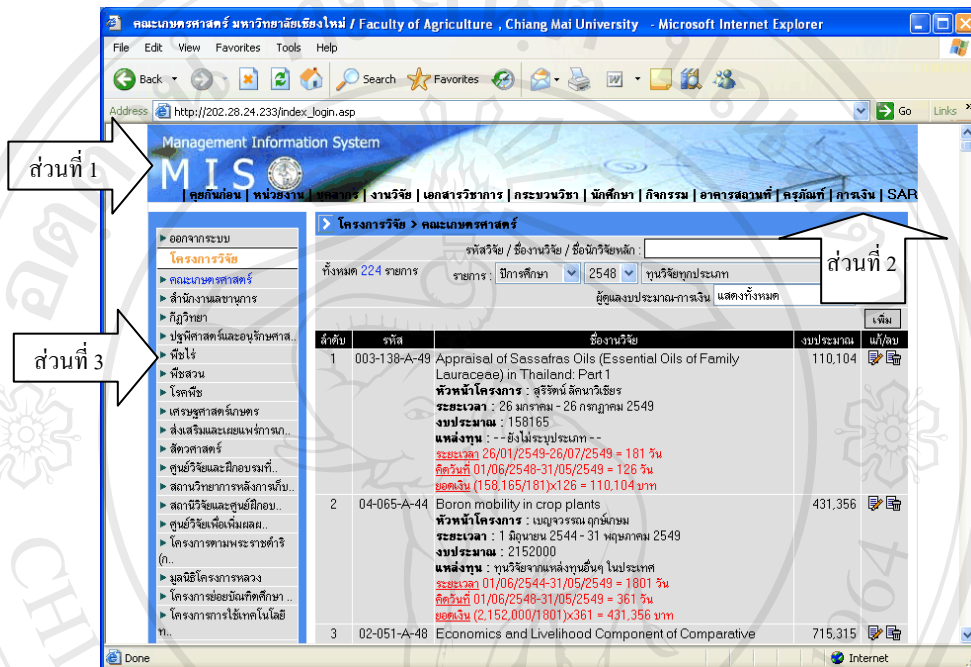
คณะเกษตรศาสตร์ มหาวิทยาลัยเชียงใหม่ / Faculty of Agriculture , Chiang Mai University - Microsoft Internet Explorer

File Edit View Favorites Tools Help

Back Search Favorites

Address http://202.28.24.233/index_login.asp Go Links

ส่วนที่ 1

Management Information System

MIS

| คุยกันก่อน | หน่วยงาน | บุคลากร | งานวิจัย | เอกสารวิชาการ | กระบวนวิชา | นักศึกษา | กิจกรรม | อาคารสถานที่ | ครุภัณฑ์ | การเงิน | SAR

ส่วนที่ 2

ส่วนที่ 3

▸ ออกจากระบบ
โครงการวิจัย
▸ คณะเกษตรศาสตร์
▸ สำนักงานเลขานุการ
▸ กีฏวิทยา
▸ ปฐพีศาสตร์และอนุรักษศาส..
▸ พืชไร่
▸ พืชสวน
▸ โรคพืช
▸ เศรษฐศาสตร์เกษตร
▸ ส่งเสริมและเผยแพร่การเก..
▸ สัตวศาสตร์
▸ ศูนย์วิจัยและฝึกอบรมที่..
▸ สถานวิทยาการหลังการเก็บ..
▸ สถานีวิจัยและศูนย์ฝึกอบ..
▸ ศูนย์วิจัยเพื่อเพิ่มผลผ..
▸ โครงการตามพระราชดำริ (ก..
▸ มูลนิธิโครงการหลวง
▸ โครงการซ่อมบัณฑิตศึกษา ..
▸ โครงการการใช้เทคโนโลยีท..

โครงการวิจัย > คณะเกษตรศาสตร์

รหัสวิจัย / ชื่องานวิจัย / ชื่อนักวิจัยหลัก :

ทั้งหมด 224 รายการ รายการ : ปีการศึกษา 2548 ทุนวิจัยทุกประเภท

ผู้ดูแลงบประมาณ-การเงิน แสดงทั้งหมด

เพิ่ม

| ลำดับ | รหัส | ชื่องานวิจัย | งบประมาณ | แก้/ลบ |
|---|---|---|---|---|
| 1 | 003-138-A-49 | Appraisal of Sassafras Oils (Essential Oils of Family Lauraceae) in Thailand: Part 1 หัวหน้าโครงการ : สุจิรัตน์ ลัคนาวิเชียร ระยะเวลา : 26 มกราคม - 26 กรกฎาคม 2549 งบประมาณ : 158165 แหล่งทุน : --ยังไม่ระบุประเภท-- ระยะเวลา 26/01/2549-26/07/2549 = 181 วัน คิดวันที่ 01/06/2548-31/05/2549 = 126 วัน ยอดเงิน (158,165/181)x126 = 110,104 บาท | 110,104 | |
| 2 | 04-065-A-44 | Boron mobility in crop plants หัวหน้าโครงการ : เบญจวรรณ ฤกษ์เกษม ระยะเวลา : 1 มิถุนายน 2544 - 31 พฤษภาคม 2549 งบประมาณ : 2152000 แหล่งทุน : ทุนวิจัยจากแหล่งทุนอื่นๆ ในประเทศ ระยะเวลา 01/06/2544-31/05/2549 = 1801 วัน คิดวันที่ 01/06/2548-31/05/2549 = 361 วัน ยอดเงิน (2,152,000/1801)x361 = 431,356 บาท | 431,356 | |
| 3 | 02-051-A-48 | Economics and Livelihood Component of Comparative | 715,315 | |

Done Internet